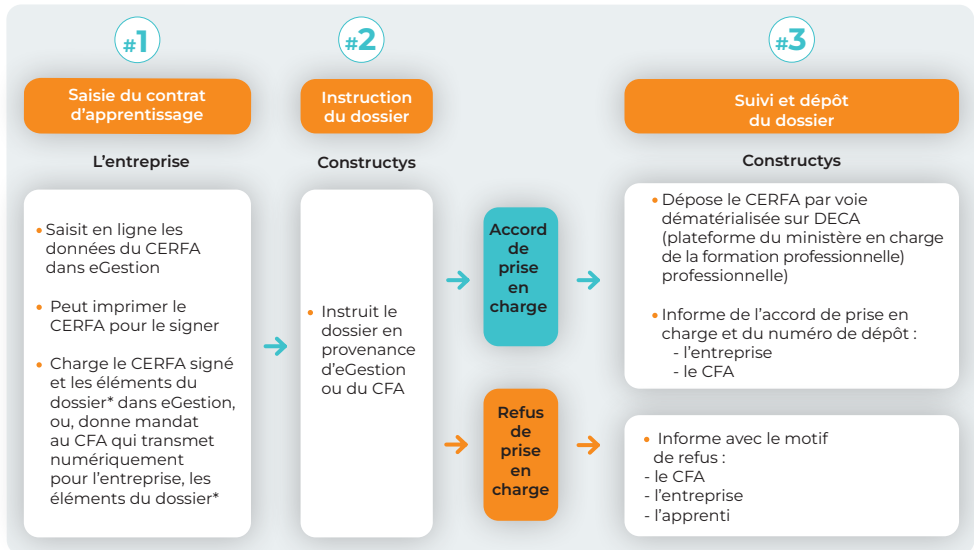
#1

Saisie du contrat d'apprentissage

L'entreprise

• Saisit en ligne les données du CERFA dans eGestion

• Peut imprimer le CERFA pour le signer

• Charge le CERFA signé et les éléments du dossier* dans eGestion, ou, donne mandat au CFA qui transmet numériquement pour l'entreprise, les éléments du dossier*

#2

Instruction du dossier

Constructys

• Instruit le dossier en provenance d'eGestion ou du CFA

Accord de prise en charge

Refus de prise en charge

#3

Suivi et dépôt du dossier

Constructys

• Dépose le CERFA par voie dématérialisée sur DECA (plateforme du ministère en charge de la formation professionnelle) professionnelle)

• Informe de l'accord de prise en charge et du numéro de dépôt :
- l'entreprise
- le CFA

• Informe avec le motif de refus :
- le CFA
- l'entreprise
- l'apprenti